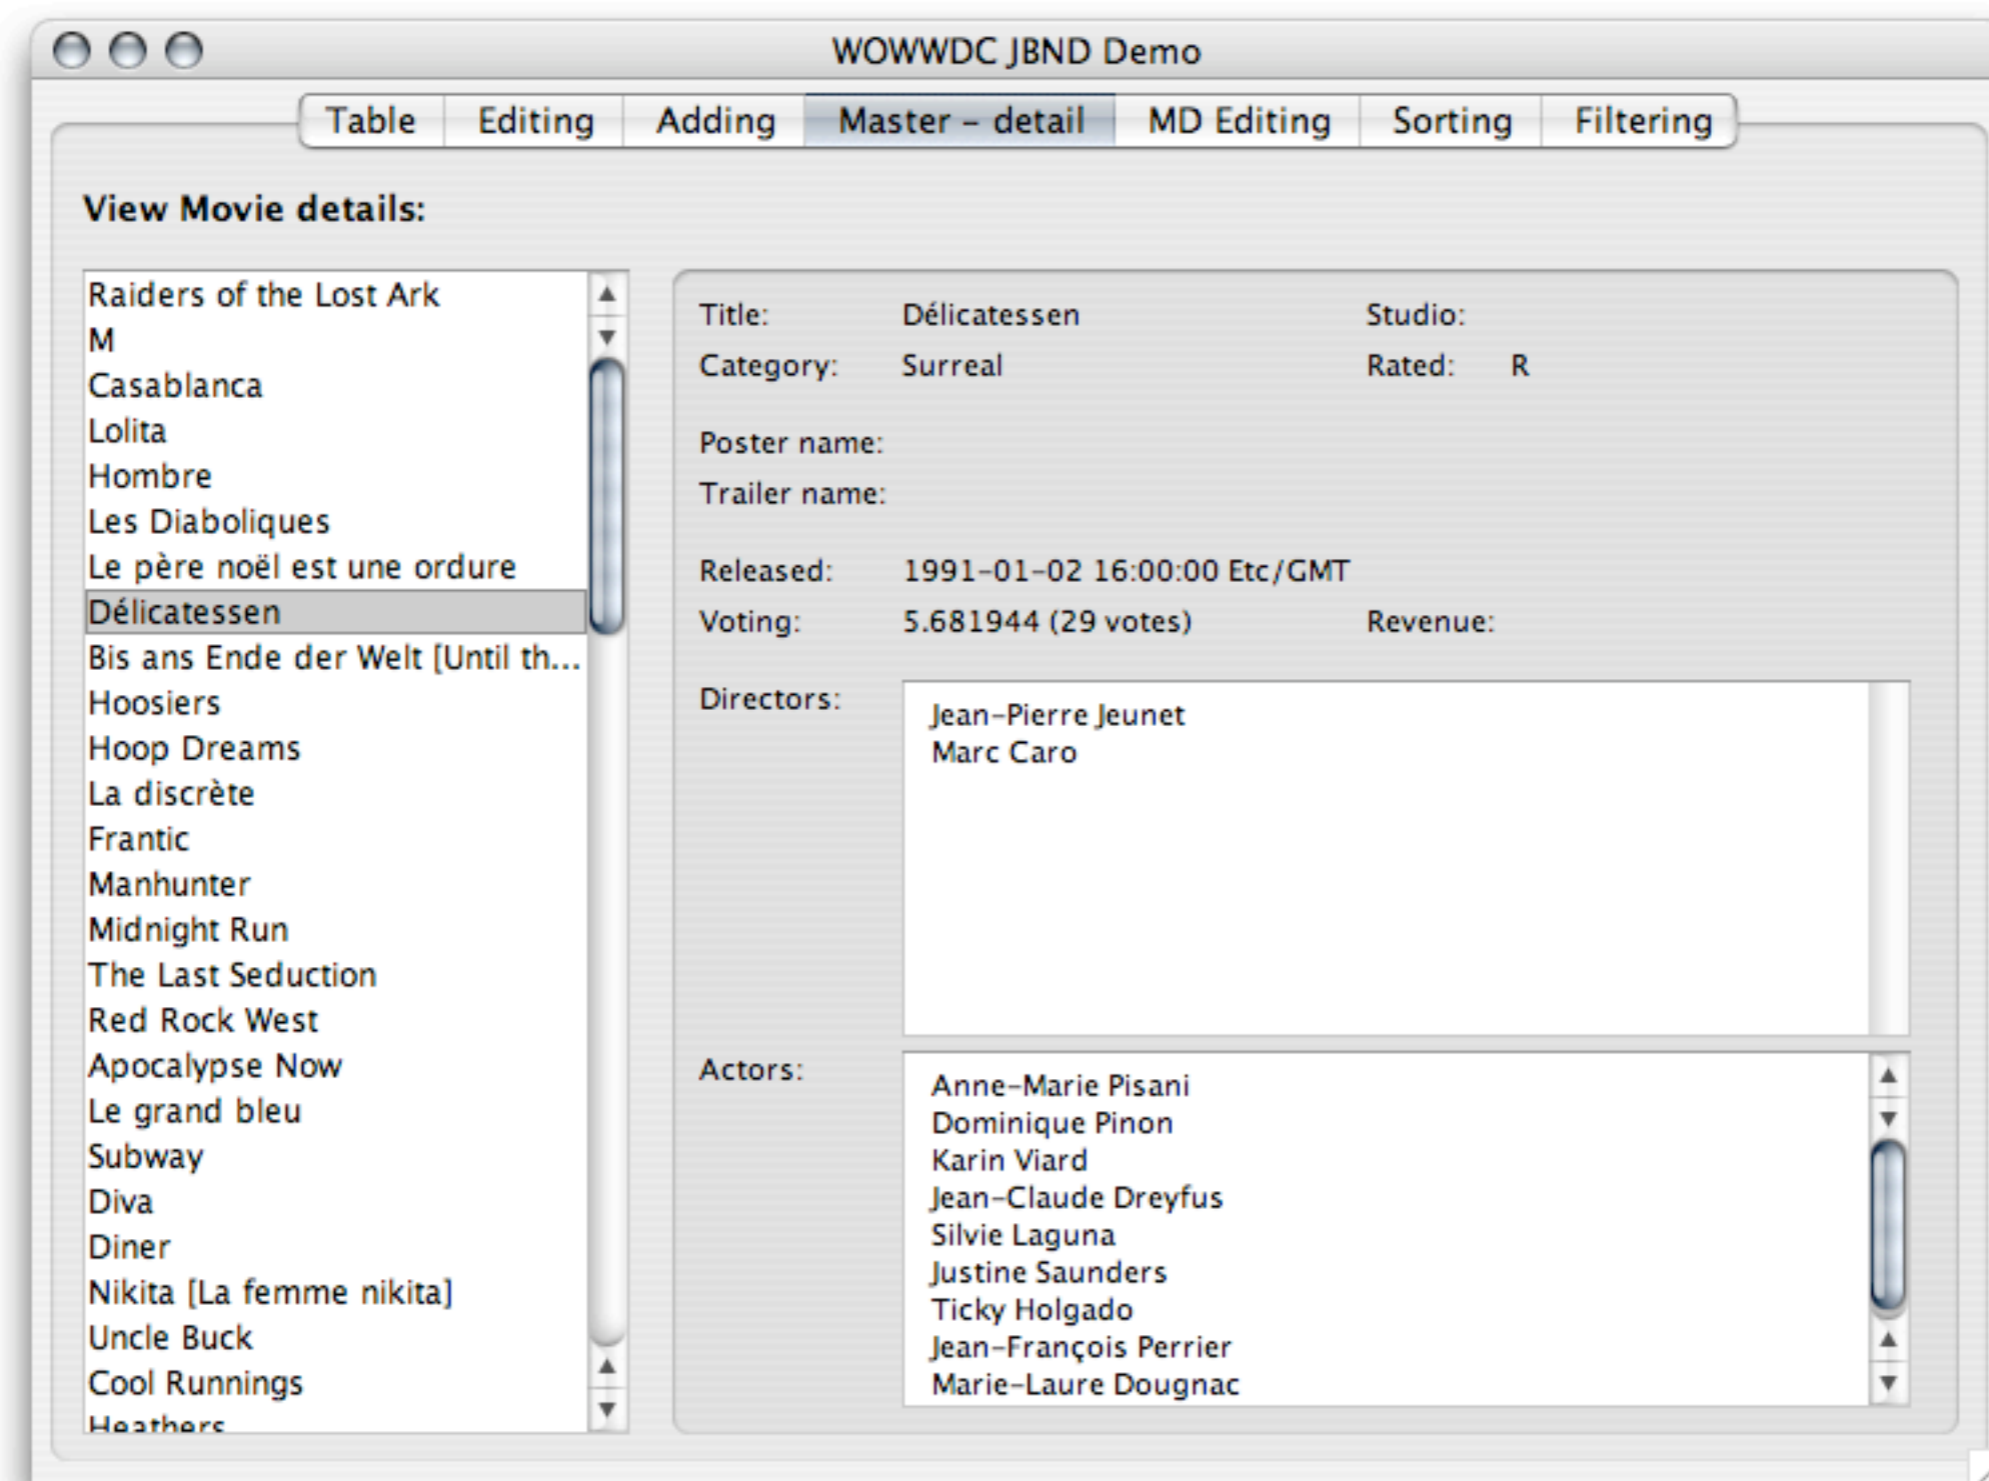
WOWWDC JBND Demo

Table | Editing | Adding | Master - detail | MD Editing | Sorting | Filtering

View Movie details:

Raiders of the Lost Ark
M
Casablanca
Lolita
Hombre
Les Diaboliques
Le père noël est une ordure
Délicatessen
Bis ans Ende der Welt [Until th...
Hoosiers
Hoop Dreams
La discrète
Frantic
Manhunter
Midnight Run
The Last Seduction
Red Rock West
Apocalypse Now
Le grand bleu
Subway
Diva
Diner
Nikita [La femme nikita]
Uncle Buck
Cool Runnings
Heathers

Title: Délicatessen
Studio:
Category: Surreal
Rated: R

Poster name:
Trailer name:

Released: 1991-01-02 16:00:00 Etc/GMT
Voting: 5.681944 (29 votes)
Revenue:

Directors:
Jean-Pierre Jeunet
Marc Caro

Actors:
Anne-Marie Pisani
Dominique Pinon
Karin Viard
Jean-Claude Dreyfus
Silvie Laguna
Justine Saunders
Ticky Holgado
Jean-François Perrier
Marie-Laure Dougnac